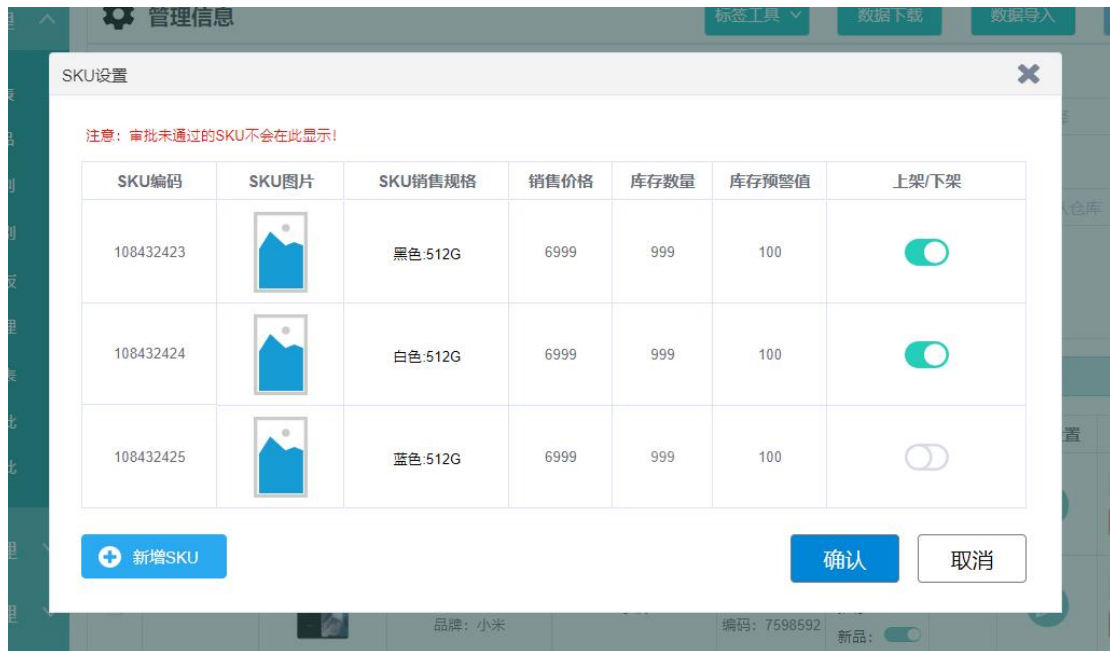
管理信息

标签工具 数据下载 数据导入

SKU设置

注意：审批未通过的SKU不会在此显示！

| SKU编码 | SKU图片 | SKU销售规格 | 销售价格 | 库存数量 | 库存预警值 | 上架/下架 |
|---|---|---|---|---|---|---|
| 108432423 | | 黑色:512G | 6999 | 999 | 100 | |
| 108432424 | | 白色:512G | 6999 | 999 | 100 | |
| 108432425 | | 蓝色:512G | 6999 | 999 | 100 | |

新增SKU

确认 取消

品牌：小米 编码：7598592 新品：